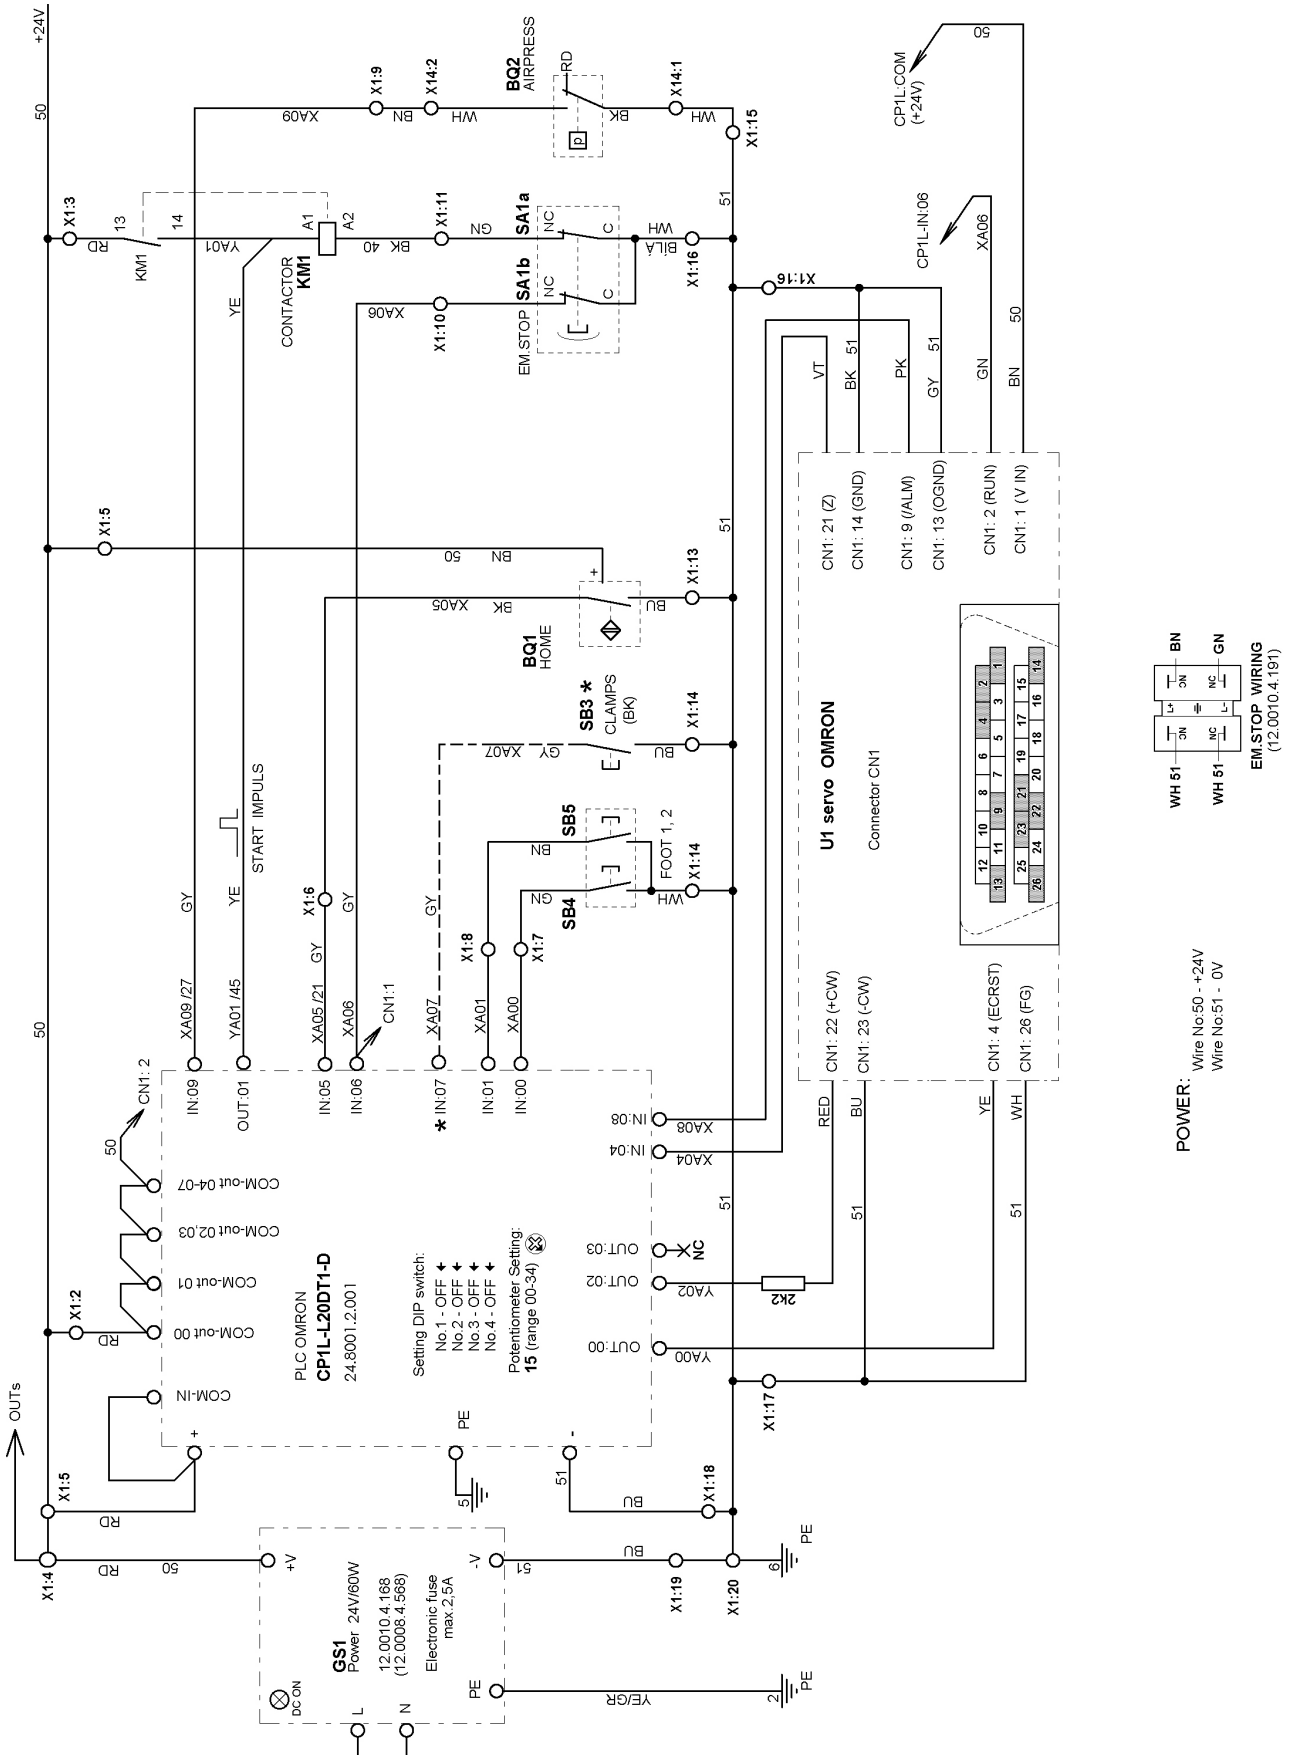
+24V
50
X1:3
RD
13
14
KM1
YA01
A1
A2
CONTACTOR
KM1
BK 40
X1:11
GN
SA1a
NC
C
WH
BÍLÁ
X1:16
X1:10
XA06
SA1b
NC
C
EM.STOP
X1:9
XA09
BN
X14:2
WH
BQ2
AIRPRESS
RD
BK
X14:1
WH
X1:15
51
CP1L:COM
(+24V)
50
CP1L-IN:06
XA06
X1:16
VT
BK 51
PK
GY 51
GN
BN 50
CN1: 21 (Z)
CN1: 14 (GND)
CN1: 9 (/ALM)
CN1: 13 (OGND)
CN1: 2 (RUN)
CN1: 1 (V IN)
YE
X1:5
BN 50
+
BK XA05
BU
X1:13
BQ1
HOME
51
SB3 *
CLAMPS
(BK)
GY XA07
BU
X1:14
START IMPULS
SB5
BN
FOOT 1, 2
SB4
GN
WH
X1:14
U1 servo OMRON
Connector CN1
1 2 3 4 5 6 7 8 9 10 11 12 13
14 15 16 17 18 19 20 21 22 23 24 25 26
BN
GN
WH 51
WH 51
NC
NC
EM.STOP WIRING
(12.0010.4.191)
50
GY
YE
X1:6
GY
GY
GY
X1:8
X1:7
XA09 /27
YA01 /45
XA05 /21 GY
XA06
CN1:1
XA07
XA01
XA00
CN1: 22 (+CW)
CN1: 23 (-CW)
CN1: 4 (ECRST)
CN1: 26 (FG)
POWER: Wire No:50 - +24V
Wire No:51 - 0V
50
CN1: 2
X1:2
RD
IN:09
OUT:01
IN:05
IN:06
* IN:07
IN:01
IN:00
IN:08 XA08
IN:04 XA04
COM-out 04-07
COM-out 02,03
COM-out 01
COM-out 00
COM-IN
PLC OMRON
CP1L-L20DT1-D
24.8001.2.001
Setting DIP switch:
No.1 - OFF
No.2 - OFF
No.3 - OFF
No.4 - OFF
Potentiometer Setting:
15 (range 00-34)
OUT:03 NC
OUT:02 YA02
2k2
RED
BU
51
YE
WH
51
OUT:00 YA00
X1:17
51
OUTs
X1:5
RD
+
PE
5
51
-
BU
X1:18
X1:4
RD
50
+V
GS1
Power 24V/60W
12.0010.4.168
(12.0008.4.568)
Electronic fuse
max 2,5A
DC ON
-V
51
BU
X1:19
X1:20
6
PE
PE
YE/GR
2
PE
L
N